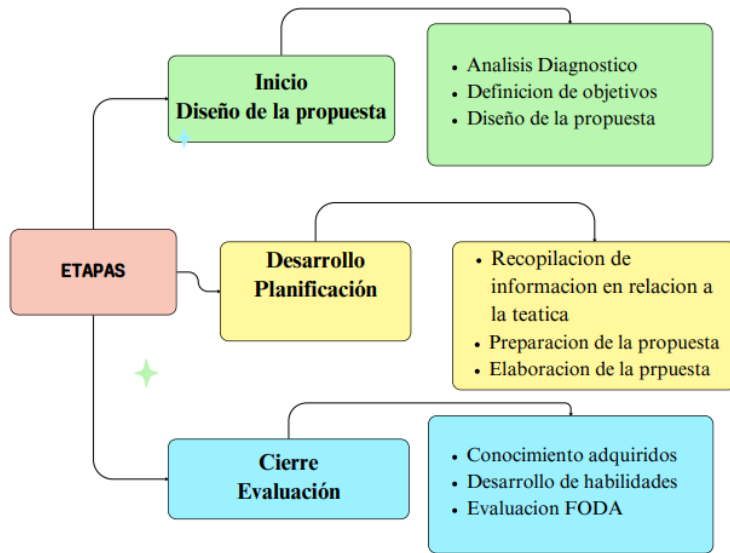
ETAPAS

Inicio
Diseño de la propuesta

- Analisis Diagnostico
- Definicion de objetivos
- Diseño de la propuesta

Desarrollo
Planificación

- Recopilacion de informacion en relacion a la teatica
- Preparacion de la propuesta
- Elaboracion de la prpuesta

Cierre
Evaluación

- Conocimiento adquiridos
- Desarrollo de habilidades
- Evaluacion FODA